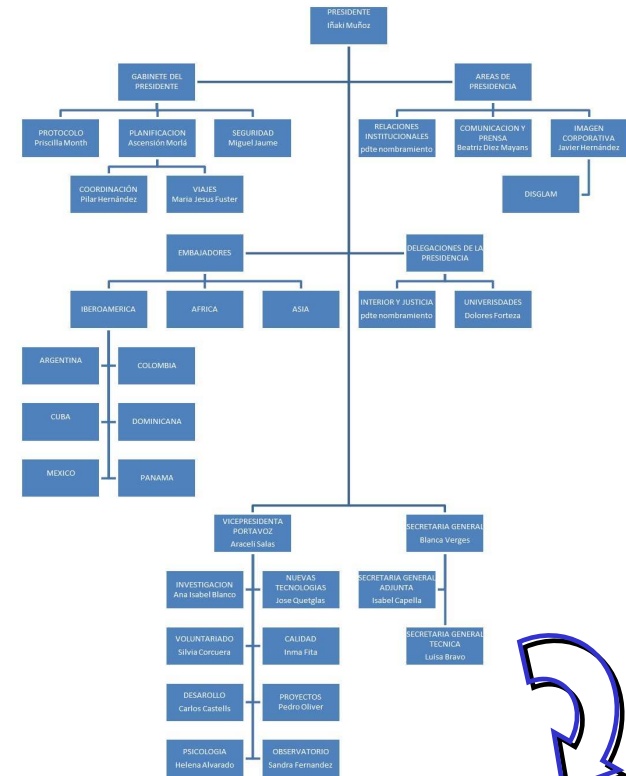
PRESIDENTE
Iñaki Muñoz

GABINETE DEL PRESIDENTE

AREAS DE PRESIDENCIA

PROTOCOLO
Priscilla Month

PLANIFICACION
Ascensión Morlá

SEGURIDAD
Miguel Jaume

RELACIONES INSTITUCIONALES
pdte nombramiento

COMUNICACION Y PRENSA
Beatriz Diez Mayans

IMAGEN CORPORATIVA
Javier Hernández

COORDINACIÓN
Pilar Hernández

VIAJES
Maria Jesus Fuster

DISGLAM

EMBAJADORES

DELEGACIONES DE LA PRESIDENCIA

IBEROAMERICA

AFRICA

ASIA

INTERIOR Y JUSTICIA
pdte nombramiento

UNIVERISDADES
Dolores Forteza

ARGENTINA

COLOMBIA

CUBA

DOMINICANA

MEXICO

PANAMA

VICEPRESIDENTA PORTAVOZ
Araceli Salas

SECRETARIA GENERAL
Blanca Verges

INVESTIGACION
Ana Isabel Blanco

NUEVAS TECNOLOGIAS
Jose Quetglas

SECRETARIA GENERAL ADJUNTA
Isabel Capella

VOLUNTARIADO
Silvia Corcuera

CALIDAD
Inma Fita

SECRETARIA GENERAL TECNICA
Luisa Bravo

DESAROLLO
Carlos Castells

PROYECTOS
Pedro Oliver

PSICOLOGIA
Helena Alvarado

OBSERVATORIO
Sandra Fernandez